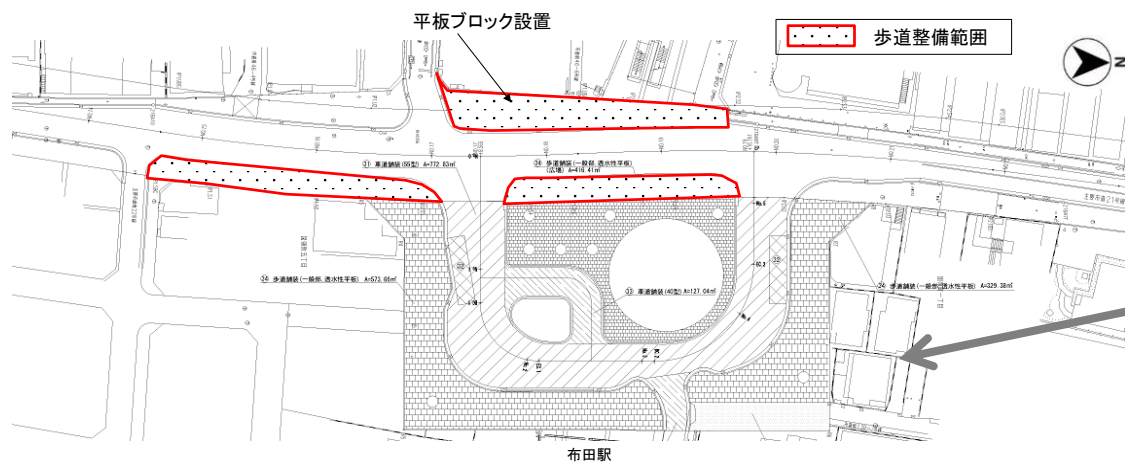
平板ブロック設置

歩道整備範囲

N

㉛ 車道舗装(55型) A=772.83㎡

㉞ 歩道舗装(一般部 透水性平板)(広場) A=416.41㎡

㉞ 歩道舗装(一般部 透水性平板) A=573.66㎡

㉝ 車道舗装(40型) A=127.04㎡

㉞ 歩道舗装(一般部 透水性平板) A=329.38㎡

㉜

布田駅